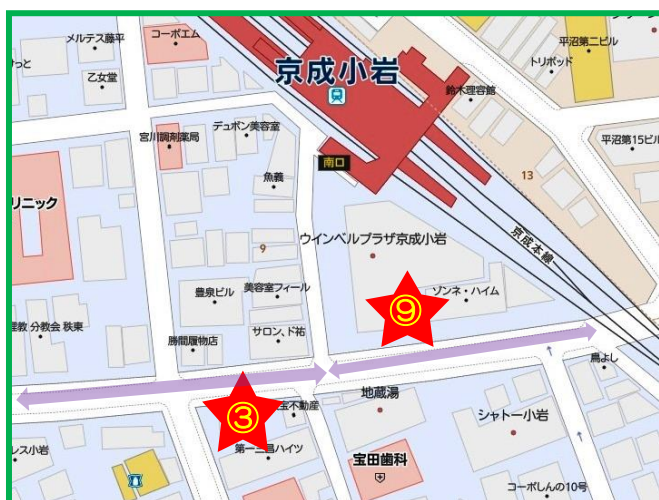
メルテス蕃平
コーポエム
っと
乙女堂
京成小岩
南口
鈴木理容館
平沼第二ビル
トリボッド
平沼第15ビル
宮川調剤薬局
デュボン美容室
魚義
13
リニック
9
ウインベルプラザ京成小岩
京成本線
豊泉ビル
美容室フィール
ゾンネ・ハイム
⑨
産 分教会 秩東
勝間履物店
サロン ド祐
鳥よし
③
地蔵湯
金不動産
シャトー小岩
第一三昌ハイツ
宝田歯科
レス小岩
コーポしんの10号